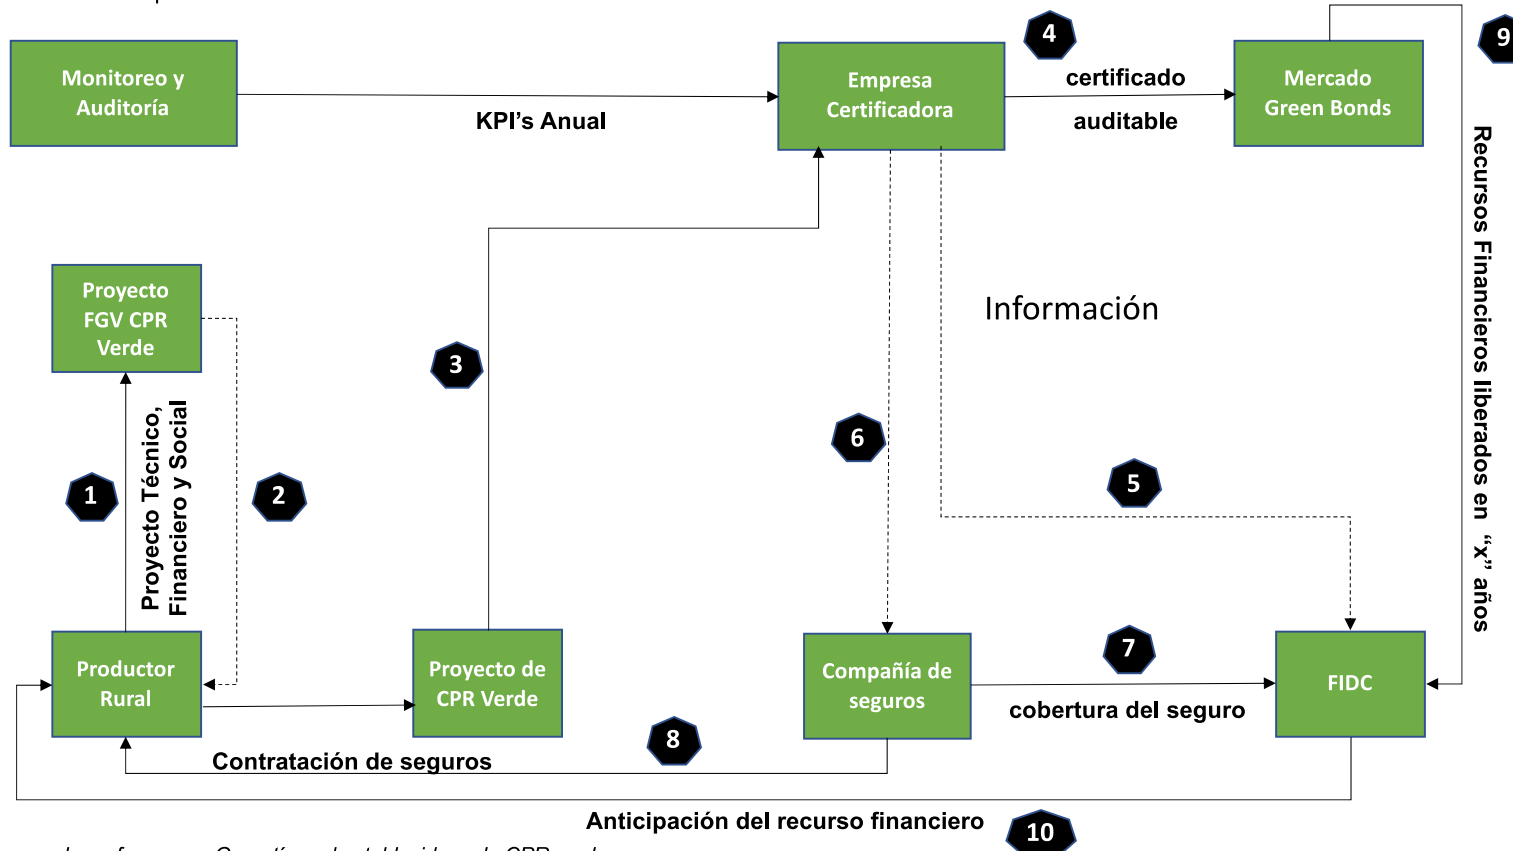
Monitoreo y Auditoría

KPI's Anual

Empresa Certificadora

4

certificado

auditable

Mercado Green Bonds

9

Recursos Financieros liberados en "x" años

Proyecto FGV CPR Verde

Información

3

Proyecto Técnico, Financiero y Social

1

2

6

5

Productor Rural

Proyecto de CPR Verde

Compañía de seguros

7

cobertura del seguro

FIDC

8

Contratación de seguros

Anticipación del recurso financiero

10